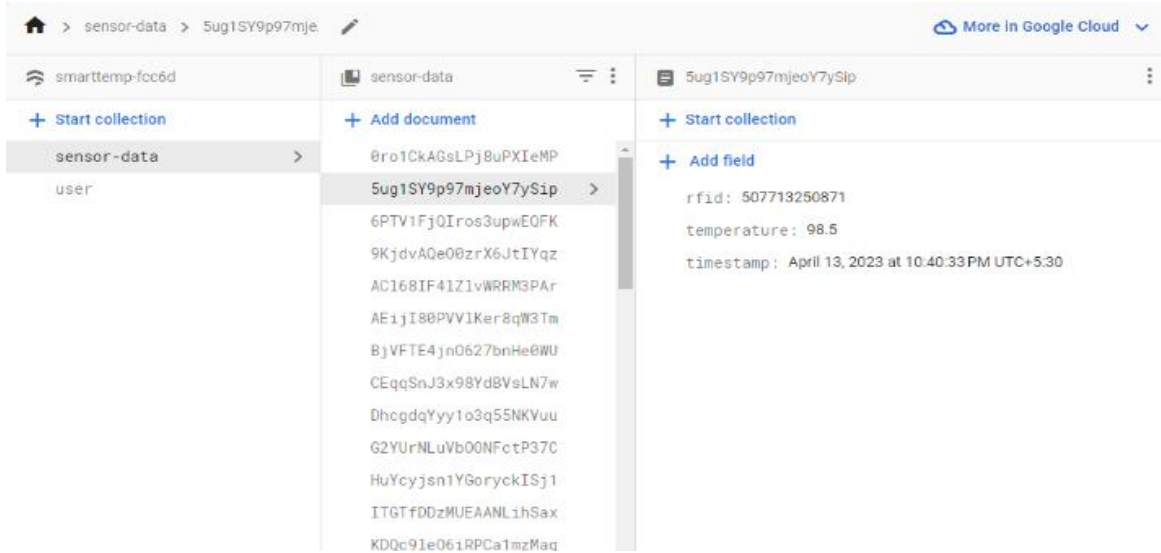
> sensor-data > 5ug1SY9p97mje

More in Google Cloud

smarttemp-fcc6d

+ Start collection

sensor-data >

user

sensor-data

+ Add document

0ro1CkAGsLPj8uPXIeMP

5ug1SY9p97mjeoY7ySip >

6PTV1FjQIros3upwEQFK

9KjdvAQe00zrX6JtIYqz

AC168IF41ZlvWRRM3PAr

AEijI80PVVlKer8qW3Tm

BjVFTE4jn0627bnHe0WU

CEqqSnJ3x98YdBVsLN7w

DhcgdqYyy1o3q55NKVuu

G2YUrNLuVbOONFctP37C

HuYcyjsn1YGoryckISj1

ITGTfDDzMUEAANLihSax

KDQc91e06iRPCa1mzMaq

5ug1SY9p97mjeoY7ySip

+ Start collection

+ Add field

rfid: 507713250871

temperature: 98.5

timestamp: April 13, 2023 at 10:40:33 PM UTC+5:30